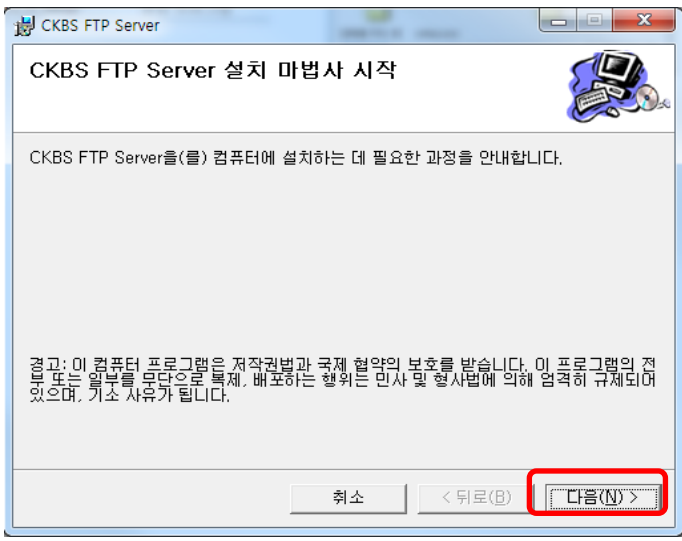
CKBS FTP Server

CKBS FTP Server 설치 마법사 시작

CKBS FTP Server을(를) 컴퓨터에 설치하는 데 필요한 과정을 안내합니다.

경고: 이 컴퓨터 프로그램은 저작권법과 국제 협약의 보호를 받습니다. 이 프로그램의 전부 또는 일부를 무단으로 복제, 배포하는 행위는 민사 및 형사법에 의해 엄격히 규제되어 있으며, 기소 사유가 됩니다.

취소
< 뒤로(B)
다음(N) >